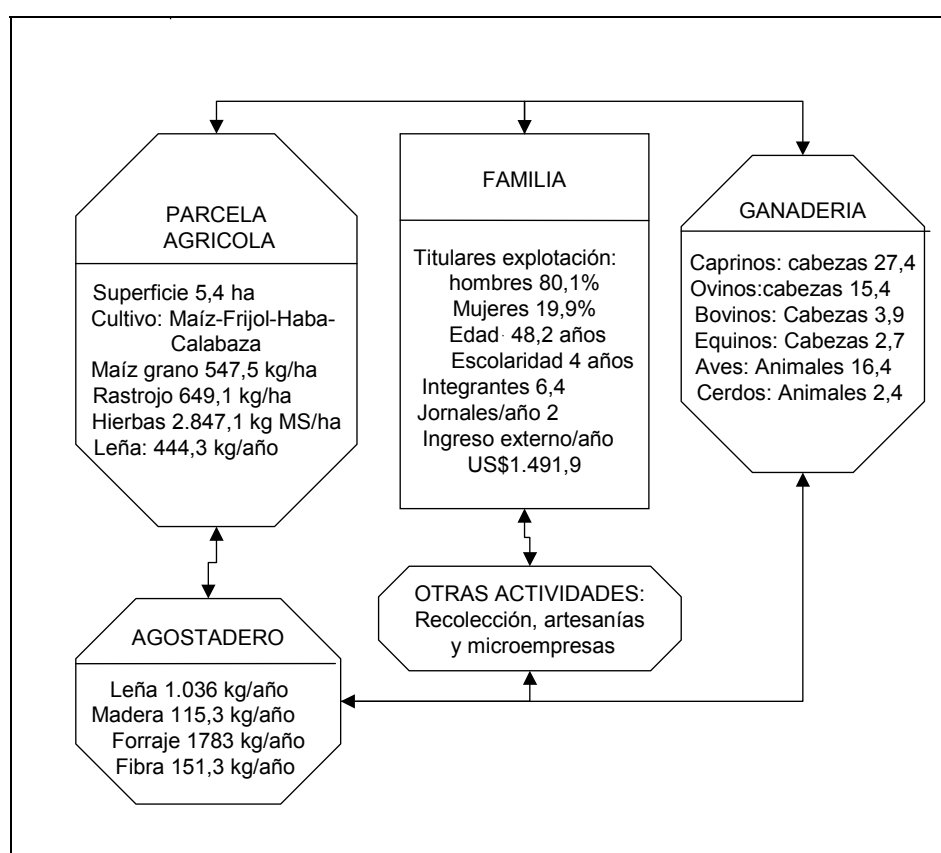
PARCELA AGRICOLA

Superficie 5,4 ha
Cultivo: Maíz-Frijol-Haba-Calabaza
Maíz grano 547,5 kg/ha
Rastrojo 649,1 kg/ha
Hierbas 2.847,1 kg MS/ha
Leña: 444,3 kg/año

FAMILIA

Titulares explotación:
hombres 80,1%
Mujeres 19,9%
Edad 48,2 años
Escolaridad 4 años
Integrantes 6,4
Jornales/año 2
Ingreso externo/año
US$1.491,9

GANADERIA

Caprinos: cabezas 27,4
Ovinos:cabezas 15,4
Bovinos: Cabezas 3,9
Equinos: Cabezas 2,7
Aves: Animales 16,4
Cerdos: Animales 2,4

OTRAS ACTIVIDADES:
Recolección, artesanías y microempresas

AGOSTADERO

Leña 1.036 kg/año
Madera 115,3 kg/año
Forraje 1783 kg/año
Fibra 151,3 kg/año